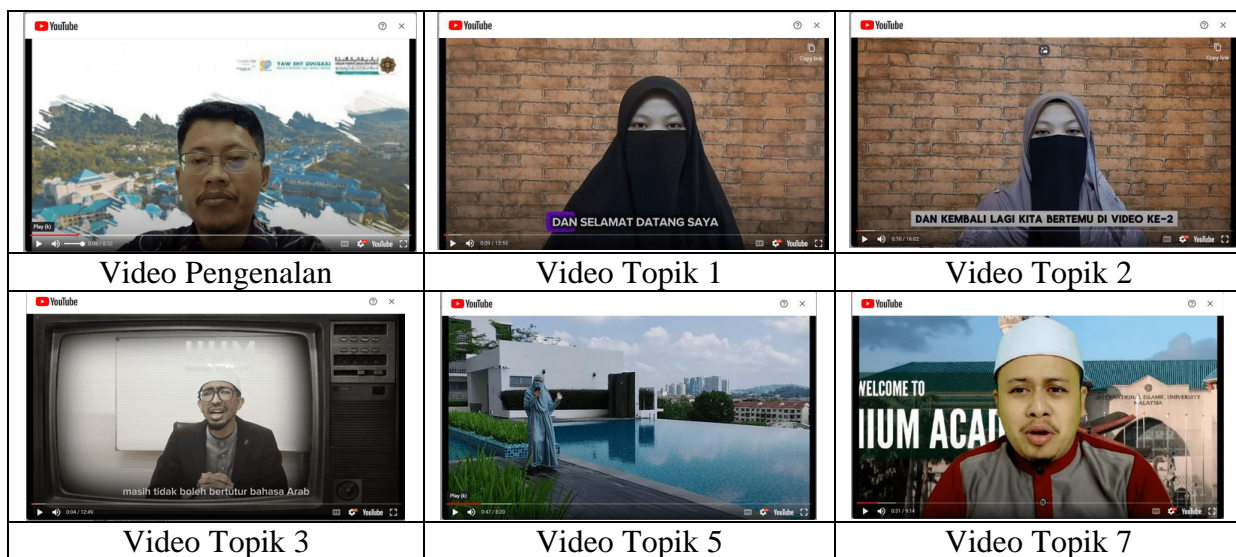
| YouTube Play (k) 0:06 / 0:52 YouTube | YouTube Copy link DAN SELAMAT DATANG SAYA 0:09 / 13:55 YouTube | YouTube Copy link DAN KEMBALI LAGI KITA BERTEMU DI VIDEO KE-2 0:18 / 18:02 YouTube |
|---|---|---|
| Video Pengenalan | Video Topik 1 | Video Topik 2 |
| YouTube masih tidak boleh bertutur bahasa Arab 0:04 / 12:49 YouTube | YouTube Play (k) 0:47 / 8:20 YouTube | YouTube WELCOME TO IIUM ACA 0:01 / 5:14 YouTube |
| Video Topik 3 | Video Topik 5 | Video Topik 7 |